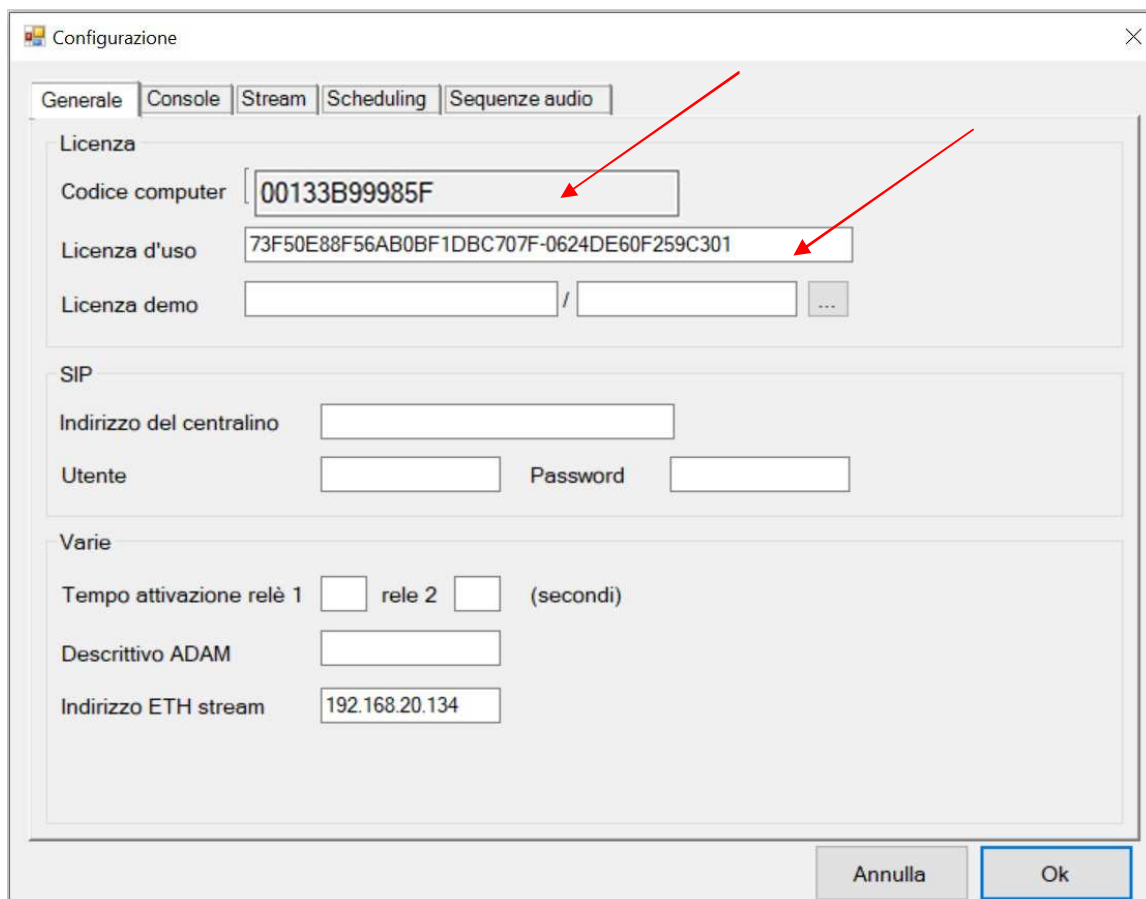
Configurazione

Generale | Console | Stream | Scheduling | Sequenze audio

Licenza
Codice computer 00133B99985F
Licenza d'uso 73F50E88F56AB0BF1DBC707F-0624DE60F259C301
Licenza demo / ...

SIP
Indirizzo del centralino
Utente
Password

Varie
Tempo attivazione relè 1 rele 2 (secondi)
Descrittivo ADAM
Indirizzo ETH stream 192.168.20.134

Annulla
Ok